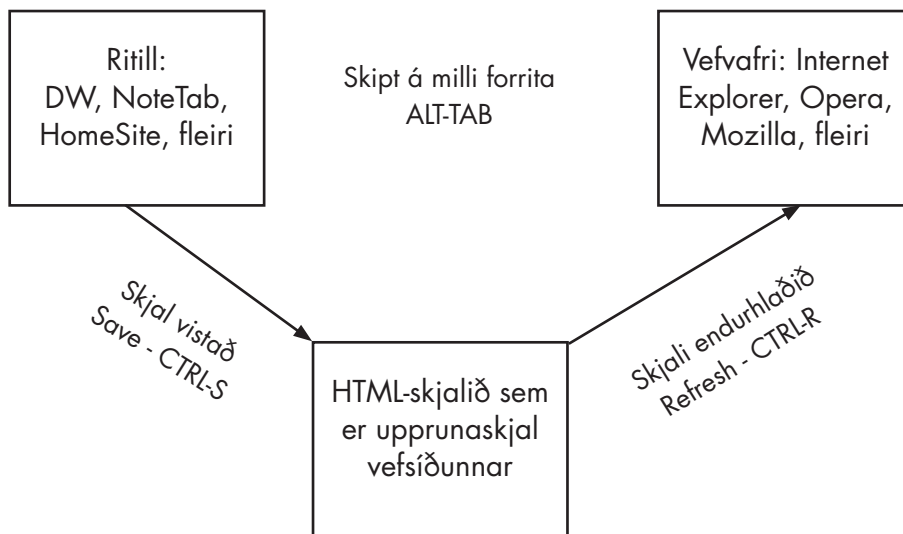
Ritill:
DW, NoteTab,
HomeSite, fleiri

Skipt á milli forrita
ALT-TAB

Vefvafri: Internet
Explorer, Opera,
Mozilla, fleiri

Skjal vistað
Save - CTRL-S

HTML-skjalið sem
er upprunaskjal
vefsíðunnar

Skjali endurhlaðið
Refresh - CTRL-R